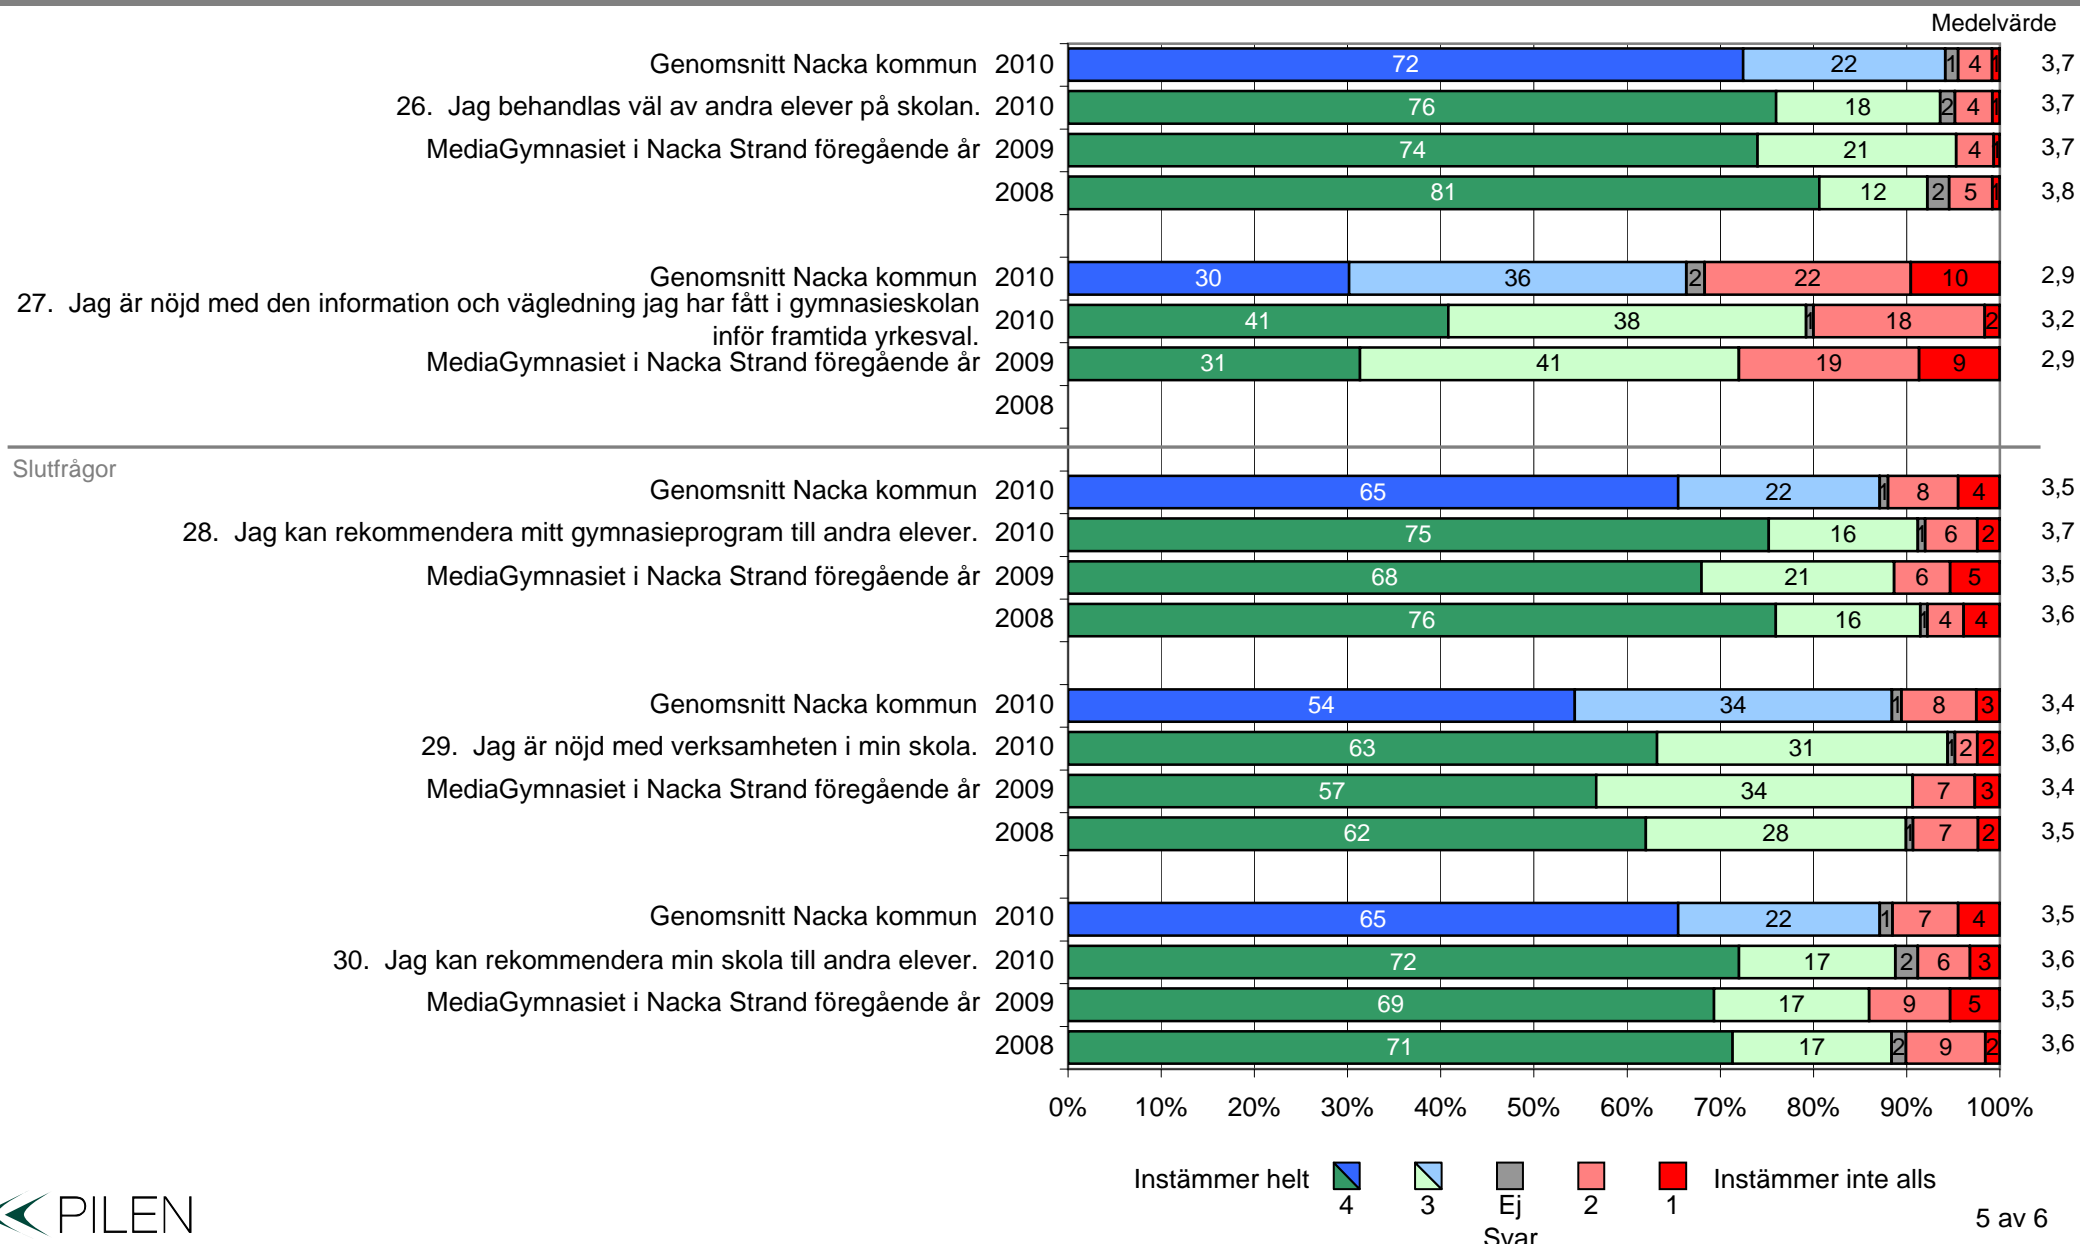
Medelvärde

Genomsnitt Nacka kommun 2010 | 72 | 22 | 1 | 4 | 1 | 3,7
26. Jag behandlas väl av andra elever på skolan. 2010 | 76 | 18 | 2 | 4 | 1 | 3,7
MediaGymnasiet i Nacka Strand föregående år 2009 | 74 | 21 | 4 | 1 | 3,7
2008 | 81 | 12 | 2 | 5 | 1 | 3,8

Genomsnitt Nacka kommun 2010 | 30 | 36 | 2 | 22 | 10 | 2,9
27. Jag är nöjd med den information och vägledning jag har fått i gymnasieskolan inför framtida yrkesval. 2010 | 41 | 38 | 1 | 18 | 2 | 3,2
MediaGymnasiet i Nacka Strand föregående år 2009 | 31 | 41 | 19 | 9 | 2,9
2008

Slutfrågor

Genomsnitt Nacka kommun 2010 | 65 | 22 | 1 | 8 | 4 | 3,5
28. Jag kan rekommendera mitt gymnasieprogram till andra elever. 2010 | 75 | 16 | 1 | 6 | 2 | 3,7
MediaGymnasiet i Nacka Strand föregående år 2009 | 68 | 21 | 6 | 5 | 3,5
2008 | 76 | 16 | 1 | 4 | 4 | 3,6

Genomsnitt Nacka kommun 2010 | 54 | 34 | 1 | 8 | 3 | 3,4
29. Jag är nöjd med verksamheten i min skola. 2010 | 63 | 31 | 1 | 2 | 2 | 3,6
MediaGymnasiet i Nacka Strand föregående år 2009 | 57 | 34 | 7 | 3 | 3,4
2008 | 62 | 28 | 1 | 7 | 2 | 3,5

Genomsnitt Nacka kommun 2010 | 65 | 22 | 1 | 7 | 4 | 3,5
30. Jag kan rekommendera min skola till andra elever. 2010 | 72 | 17 | 2 | 6 | 3 | 3,6
MediaGymnasiet i Nacka Strand föregående år 2009 | 69 | 17 | 9 | 5 | 3,5
2008 | 71 | 17 | 2 | 9 | 2 | 3,6

0% 10% 20% 30% 40% 50% 60% 70% 80% 90% 100%

Instämmer helt 4 3 Ej Svar 2 1 Instämmer inte alls

PILEN

5 av 6